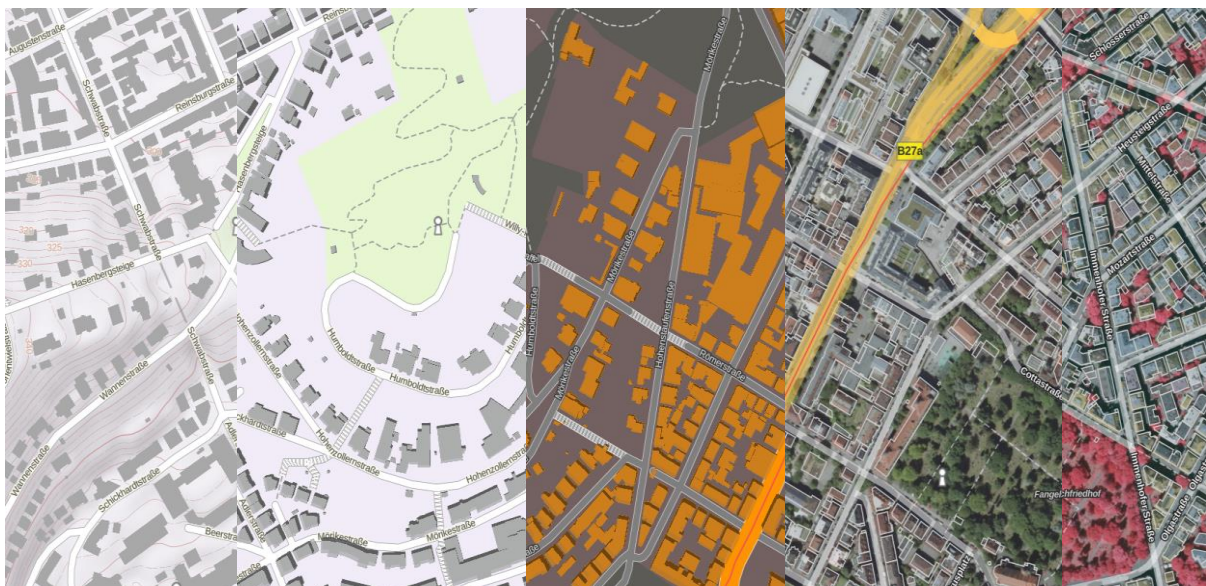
Augustenstraße
Schwabstraße
Reinsburgstraße
Hasenbergsteige
Schwabstraße
325
330
Hasenbergsteige
Wannerstraße
Schwabstraße
Wannerstraße
Schickhardstraße
Beerstraße
Reinsb
Hasenbergsteige
Willy
Hohenzollernstraße
Humboldtstraße
Humboldtstraße
Humboldtstraße
Schickhardstraße
Hohenzollernstraße
Hohenzollernstraße
Mörikestraße
Mörikestraße
Mörikestraße
Mörikestraße
Humboldtstraße
Mörikestraße
Hohenstaufenstraße
Römerstraße
B27a
Schlosserstraße
Heusteigstraße
Mittelstraße
Mozartstraße
Immenhofer Straße
Cottastraße
Fangelsbachfriedhof
Immenhofer Straße
Olgastraße